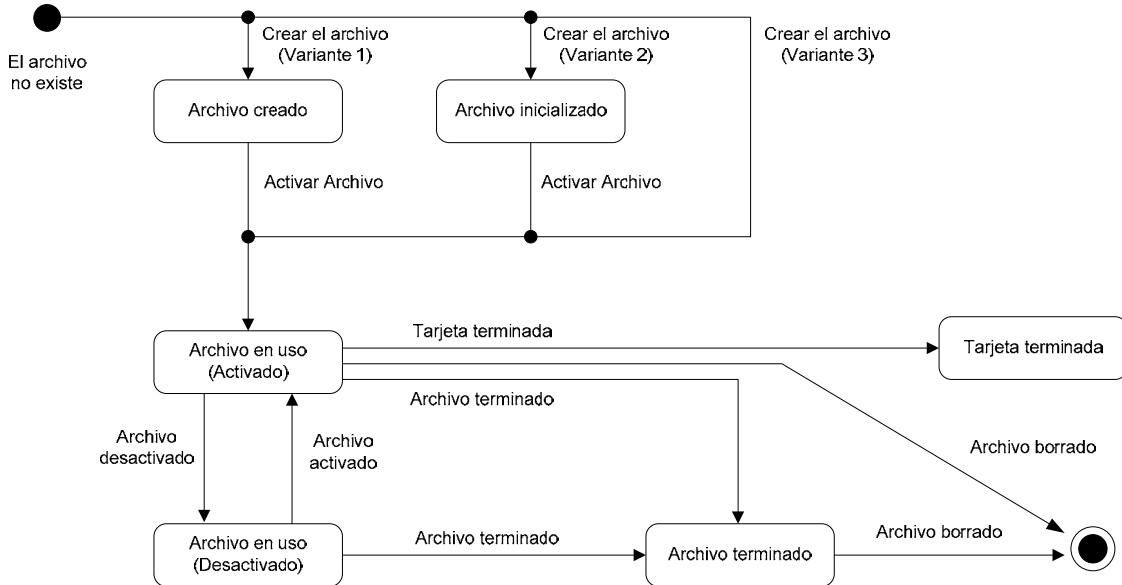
El archivo no existe

Crear el archivo (Variante 1)

Crear el archivo (Variante 2)

Crear el archivo (Variante 3)

Archivo creado

Archivo inicializado

Activar Archivo

Activar Archivo

Archivo en uso (Activado)

Tarjeta terminada

Tarjeta terminada

Archivo terminado

Archivo desactivado

Archivo activado

Archivo borrado

Archivo en uso (Desactivado)

Archivo terminado

Archivo terminado

Archivo borrado